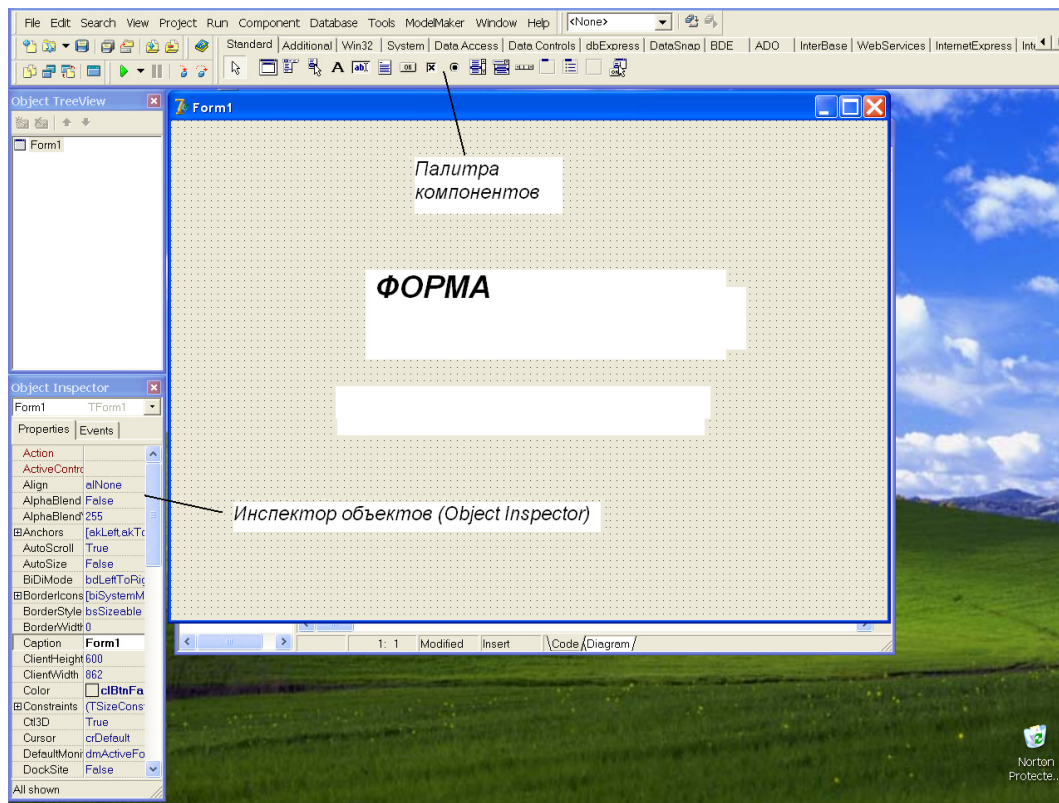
File Edit Search View Project Run Component Database Tools ModelMaker Window Help <None>

Standard | Additional | Win32 | System | Data Access | Data Controls | dbExpress | DataSnap | BDE | ADO | InterBase | WebServices | InternetExpress | Int

Object TreeView

Form1

Form1

Палитра компонентов

ФОРМА

Object Inspector

Form1 TForm1

Properties | Events

| Property | Value |
|---|---|
| Action | |
| ActiveContro | |
| Align | alNone |
| AlphaBlend | False |
| AlphaBlend' | 255 |
| ⊞Anchors | [akLeft,akTo |
| AutoScroll | True |
| AutoSize | False |
| BiDiMode | bdLeftToRig |
| ⊞BorderIcons | [biSystemM |
| BorderStyle | bsSizeable |
| BorderWidth | 0 |
| Caption | Form1 |
| ClientHeight | 600 |
| ClientWidth | 862 |
| Color | clBtnFa |
| ⊞Constraints | (TSizeConst |
| Ctl3D | True |
| Cursor | crDefault |
| DefaultMoni | dmActiveFo |
| DockSite | False |

All shown

Инспектор объектов (Object Inspector)

1: 1 Modified Insert Code Diagram

Norton Protecte...